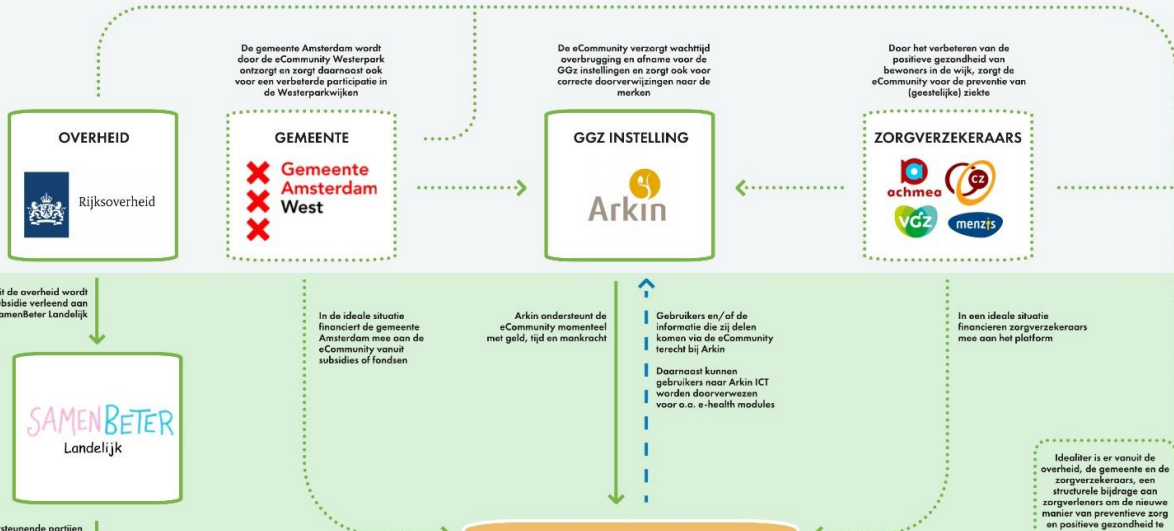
De gemeente Amsterdam wordt door de eCommunity Westerpark ontzorgt en zorgt daarnaast ook voor een verbeterde participatie in de Westerparkwijken

De eCommunity verzorgt wachttijd overbrugging en afname voor de GGz instellingen en zorgt ook voor correcte doorverwijzingen naar de merken

Door het verbeteren van de positieve gezondheid van bewoners in de wijk, zorgt de eCommunity voor de preventie van (geestelijke) ziekte

OVERHEID

Rijksoverheid

GEMEENTE

Gemeente Amsterdam West

GGZ INSTELLING

Arkin

ZORGVERZEKERAARS

achmea

CZ

VGZ

menzis

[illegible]t de overheid wordt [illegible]bsidie verleend aan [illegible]amenBeter Landelijk

In de ideale situatie financiert de gemeente Amsterdam mee aan de eCommunity vanuit subsidies of fondsen

Arkin ondersteunt de eCommunity momenteel met geld, tijd en mankracht

Gebruikers en/of de informatie die zij delen komen via de eCommunity terecht bij Arkin

Daarnaast kunnen gebruikers naar Arkin ICT worden doorverwezen voor o.a. e-health modules

In een ideale situatie financieren zorgverzekeraars mee aan het platform

SAMENBETER Landelijk

Idealiter is er vanuit de overheid, de gemeente en de zorgverzekeraars, een structurele bijdrage aan zorgverleners om de nieuwe manier van preventieve zorg en positieve gezondheid te

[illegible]esteunende partijen